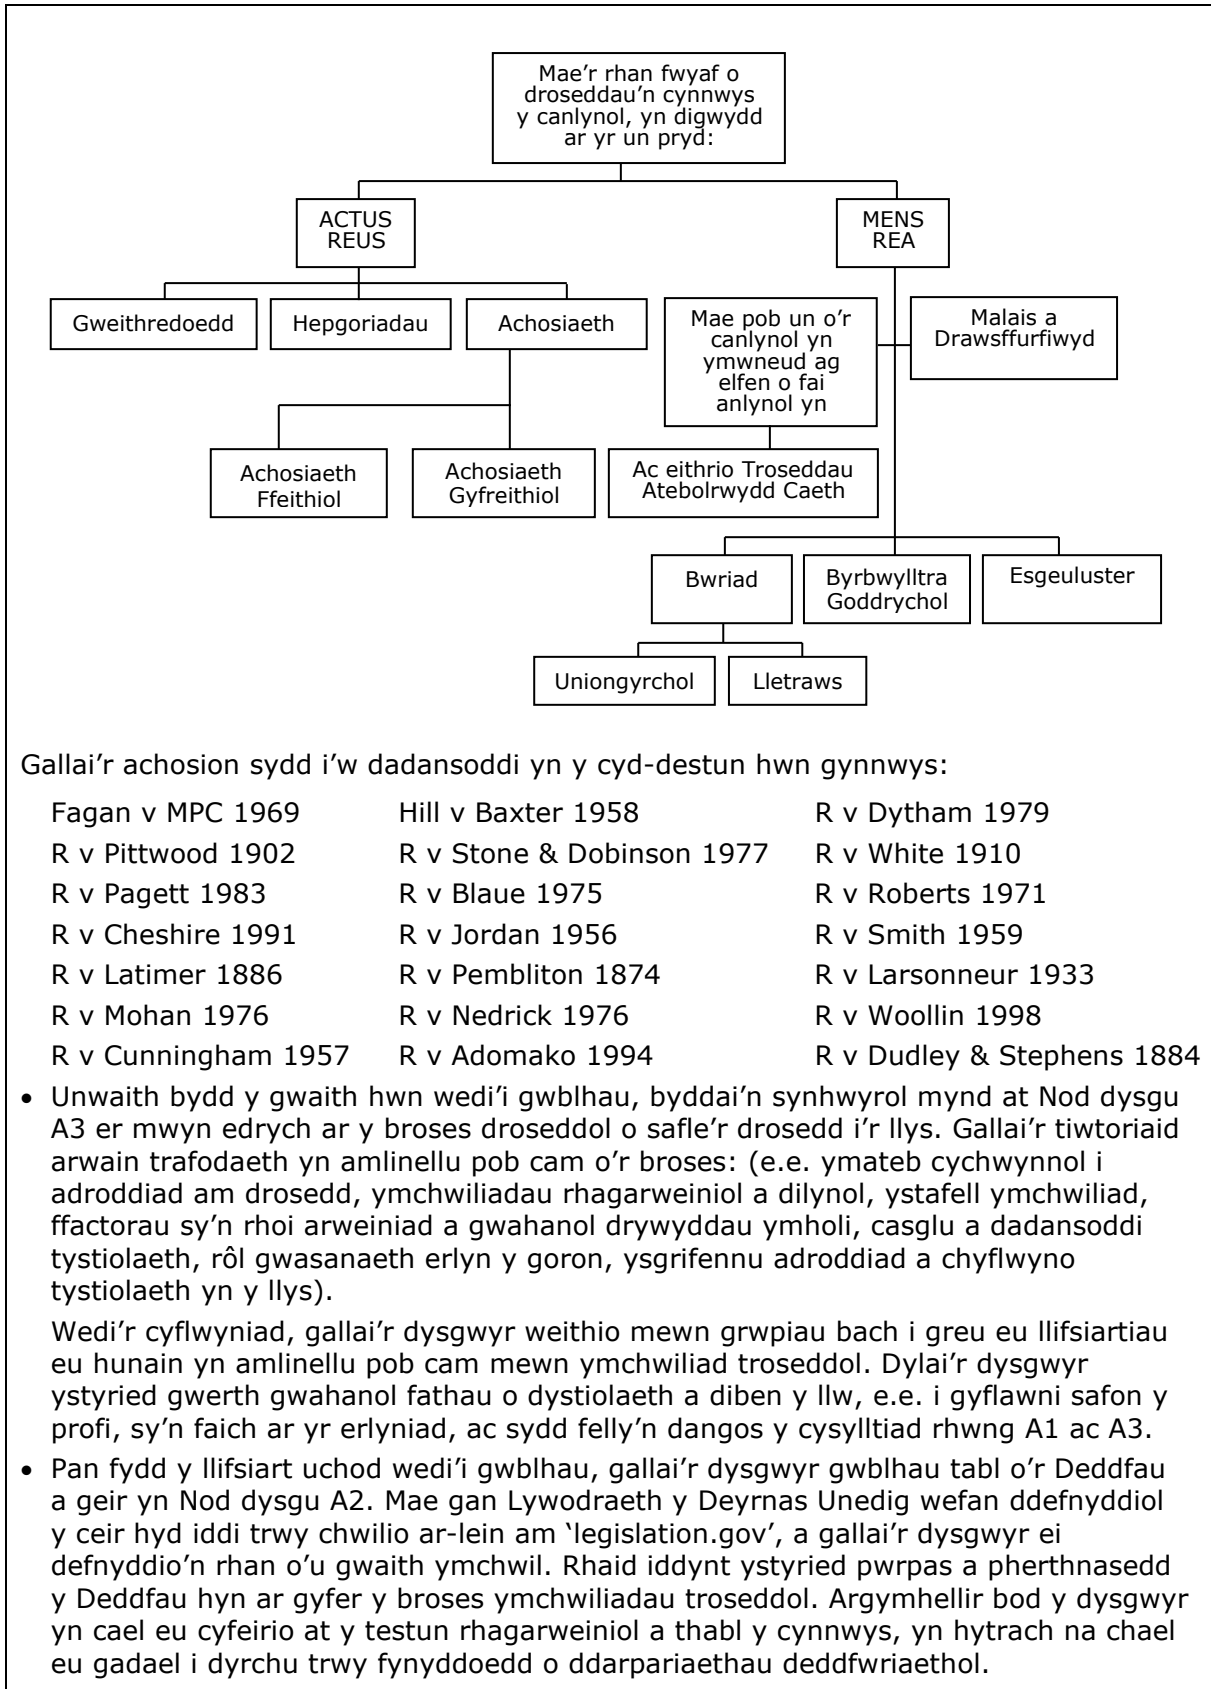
Mae'r rhan fwyaf o droseddau'n cynnwys y canlynol, yn digwydd ar yr un pryd:

ACTUS REUS

MENS REA

Gweithredoedd

Hepgoriadau

Achosiaeth

Mae pob un o'r canlynol yn ymwneud ag elfen o fai anlynol yn

Malais a Drawsffurfiwyd

Achosiaeth Ffeithiol

Achosiaeth Gyfreithiol

Ac eithrio Troseddau Atebolrwydd Caeth

Bwriad

Byrbwylltra Goddrychol

Esgeuluster

Uniongyrchol

Lletraws

Gallai'r achosion sydd i'w dadansoddi yn y cyd-destun hwn gynnwys:

Fagan v MPC 1969
R v Pittwood 1902
R v Pagett 1983
R v Cheshire 1991
R v Latimer 1886
R v Mohan 1976
R v Cunningham 1957

Hill v Baxter 1958
R v Stone & Dobinson 1977
R v Blaue 1975
R v Jordan 1956
R v Pembliton 1874
R v Nedrick 1976
R v Adomako 1994

R v Dytham 1979
R v White 1910
R v Roberts 1971
R v Smith 1959
R v Larsonneur 1933
R v Woollin 1998
R v Dudley & Stephens 1884

• Unwaith bydd y gwaith hwn wedi'i gwblhau, byddai'n synhwyrol mynd at Nod dysgu A3 er mwyn edrych ar y broses droseddol o safle'r drosedd i'r llys. Gallai'r tiwtoriaid arwain trafodaeth yn amlinellu pob cam o'r broses: (e.e. ymateb cychwynnol i adroddiad am drosedd, ymchwiliadau rhagarweiniol a dilynol, ystafell ymchwiliad, ffactorau sy'n rhoi arweiniad a gwahanol drywyddau ymholi, casglu a dadansoddi tystiolaeth, rôl gwasanaeth erlyn y goron, ysgrifennu adroddiad a chyflwyno tystiolaeth yn y llys).

Wedi'r cyflwyniad, gallai'r dysgwyr weithio mewn grwpiau bach i greu eu llifsiartiau eu hunain yn amlinellu pob cam mewn ymchwiliad troseddol. Dylai'r dysgwyr ystyried gwerth gwahanol fathau o dystiolaeth a diben y llw, e.e. i gyflawni safon y profi, sy'n faich ar yr erlyniad, ac sydd felly'n dangos y cysylltiad rhwng A1 ac A3.

• Pan fydd y llifsiart uchod wedi'i gwblhau, gallai'r dysgwyr gwblhau tabl o'r Deddfau a geir yn Nod dysgu A2. Mae gan Lywodraeth y Deyrnas Unedig wefan ddefnyddiol y ceir hyd iddi trwy chwilio ar-lein am 'legislation.gov', a gallai'r dysgwyr ei defnyddio'n rhan o'u gwaith ymchwil. Rhaid iddynt ystyried pwrpas a pherthnasedd y Deddfau hyn ar gyfer y broses ymchwiliadau troseddol. Argymhellir bod y dysgwyr yn cael eu cyfeirio at y testun rhagarweiniol a thabl y cynnwys, yn hytrach na chael eu gadael i dyrchu trwy fynyddoedd o ddarpariaethau deddfwriaethol.